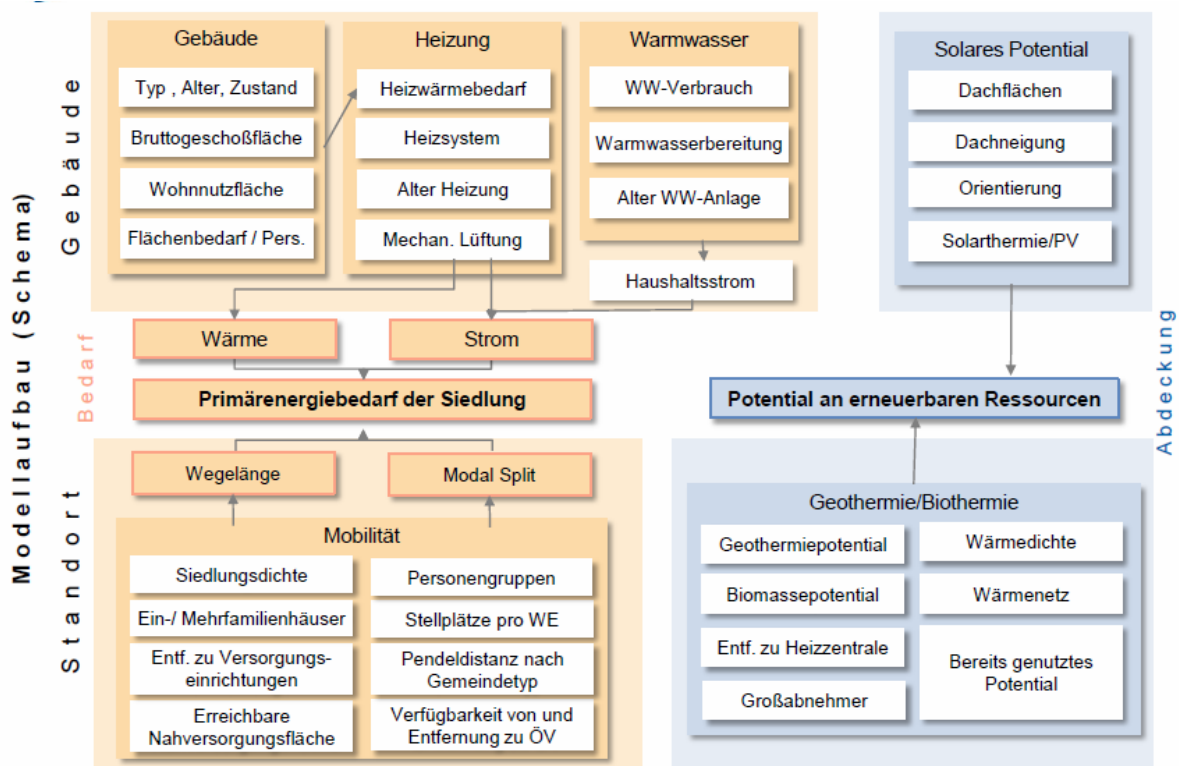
Modellaufbau (Schema)

Gebäude

Gebäude
Typ , Alter, Zustand
Bruttogeschoßfläche
Wohnnutzfläche
Flächenbedarf / Pers.

Heizung
Heizwärmebedarf
Heizsystem
Alter Heizung
Mechan. Lüftung

Warmwasser
WW-Verbrauch
Warmwasserbereitung
Alter WW-Anlage

Haushaltsstrom

Bedarf

Wärme
Strom

Primärenergiebedarf der Siedlung

Standort

Wegelänge
Modal Split

Mobilität
Siedlungsdichte
Ein-/ Mehrfamilienhäuser
Entf. zu Versorgungseinrichtungen
Erreichbare Nahversorgungsfläche
Personengruppen
Stellplätze pro WE
Pendeldistanz nach Gemeindetyp
Verfügbarkeit von und Entfernung zu ÖV

Solares Potential
Dachflächen
Dachneigung
Orientierung
Solarthermie/PV

Abdeckung

Potential an erneuerbaren Ressourcen

Geothermie/Biothermie
Geothermiepotential
Biomassepotential
Entf. zu Heizzentrale
Großabnehmer
Wärmedichte
Wärmenetz
Bereits genutztes Potential